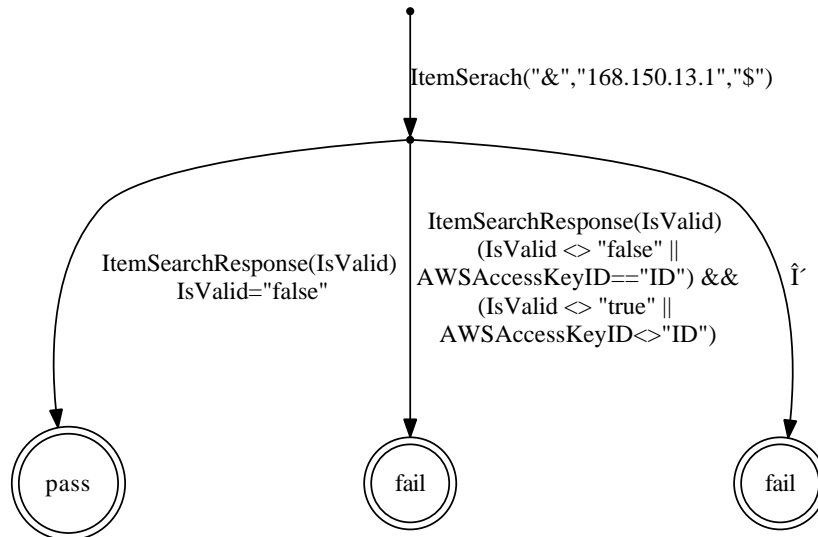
ItemSerach("&","168.150.13.1","$")

ItemSearchResponse(IsValid)
IsValid="false"

ItemSearchResponse(IsValid)
(IsValid <> "false" ||
AWSAccessKeyID=="ID") &&
(IsValid <> "true" ||
AWSAccessKeyID<>"ID")

Î´

pass

fail

fail